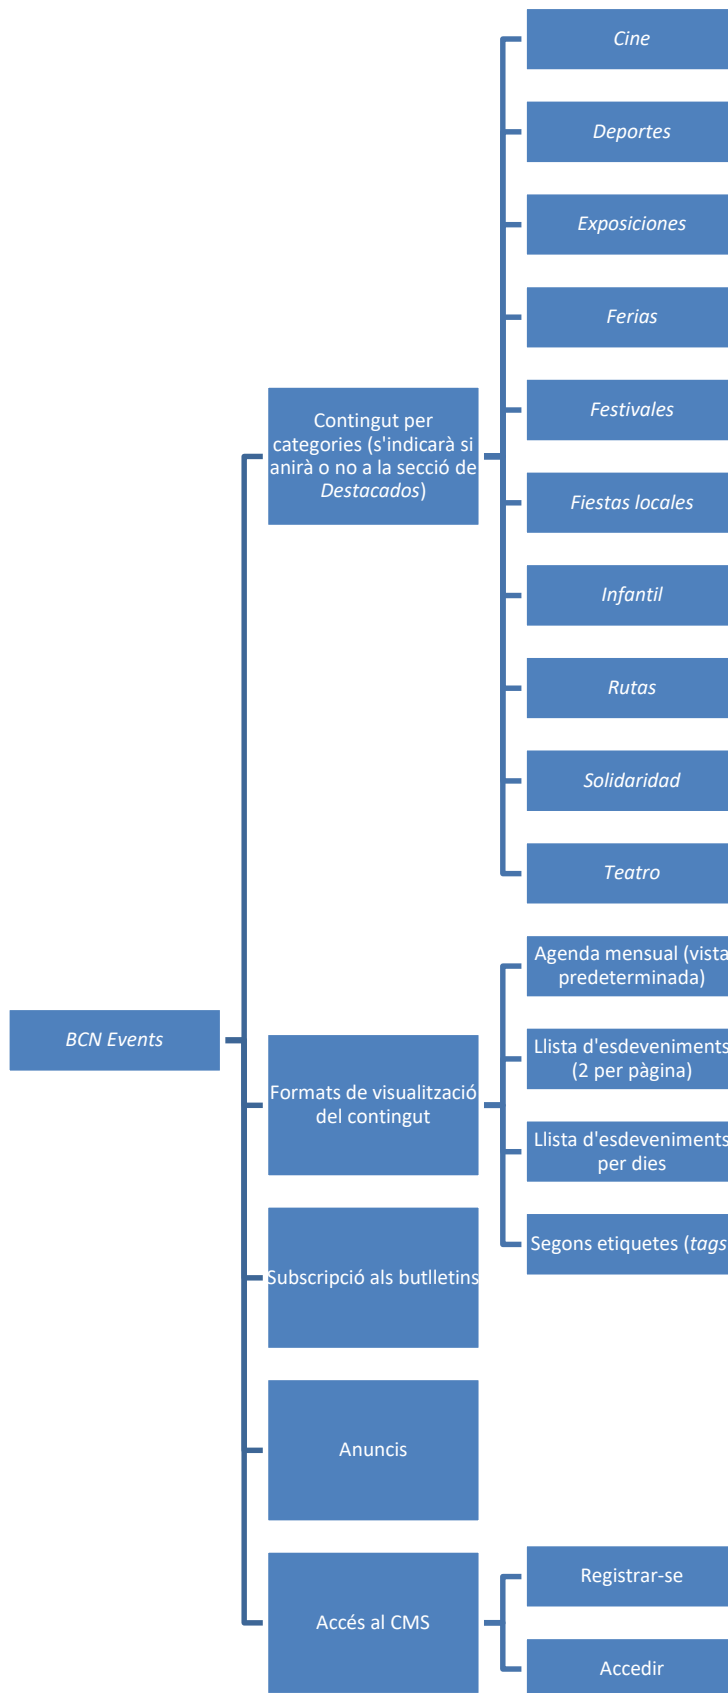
BCN Events

Contingut per categories (s'indicarà si anirà o no a la secció de *Destacados*)

*Cine*

*Deportes*

*Exposiciones*

*Ferias*

*Festivales*

*Fiestas locales*

*Infantil*

*Rutas*

*Solidaridad*

*Teatro*

Formats de visualització del contingut

Agenda mensual (vista predeterminada)

Llista d'esdeveniments (2 per pàgina)

Llista d'esdeveniments per dies

Segons etiquetes (*tags*

Subscripció als butlletins

Anuncis

Accés al CMS

Registrar-se

Accedir